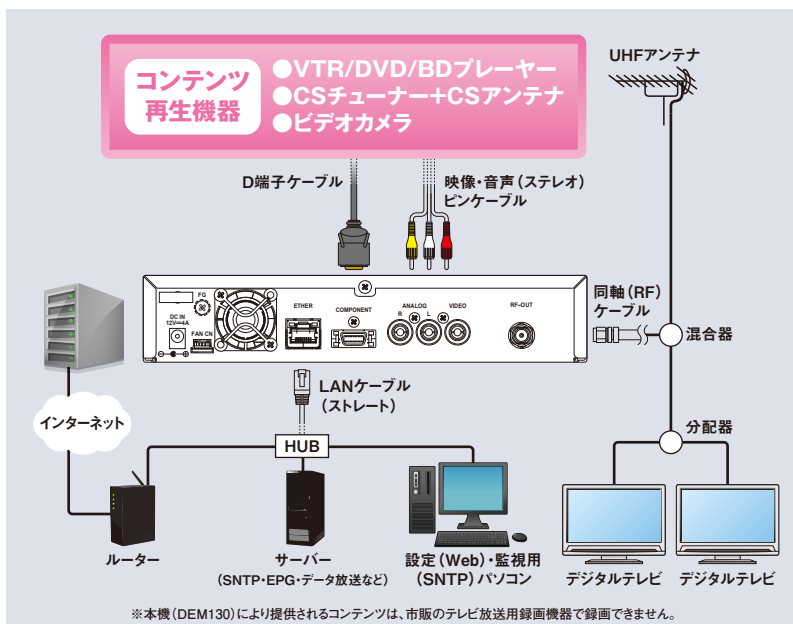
コンテンツ再生機器

●VTR/DVD/BDプレーヤー
●CSチューナー+CSアンテナ
●ビデオカメラ

UHFアンテナ

D端子ケーブル

映像・音声（ステレオ）ピンケーブル

FG

DC IN 12V⎓4A

FAN ON

ETHER

COMPONENT

ANALOG

R

L

VIDEO

RF-OUT

同軸（RF）ケーブル

混合器

LANケーブル（ストレート）

インターネット

HUB

分配器

ルーター

サーバー（SNTP・EPG・データ放送など）

設定（Web）・監視用（SNTP）パソコン

デジタルテレビ

デジタルテレビ

※本機（DEM130）により提供されるコンテンツは、市販のテレビ放送用録画機器で録画できません。